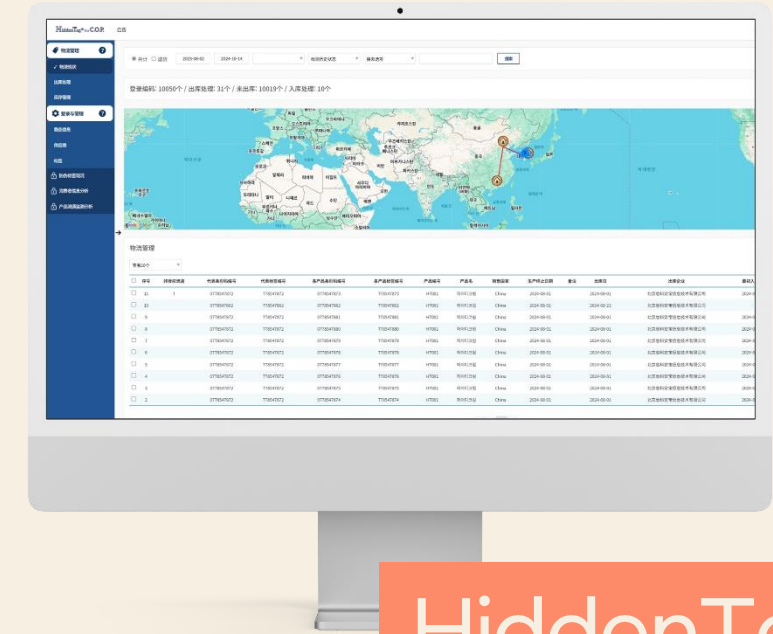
HiddenTag for C.O.R 退出

物流管理

物流现况

出库处理

库存管理

登录与管理

商品信息

供应商

仓库

防伪标签现况

消费者扫描分析

产品流通区分析

登录编码: 10050个 / 出库处理: 31个 / 未出库: 10019个 / 入库处理: 10个

物流管理

查看10个

HiddenT